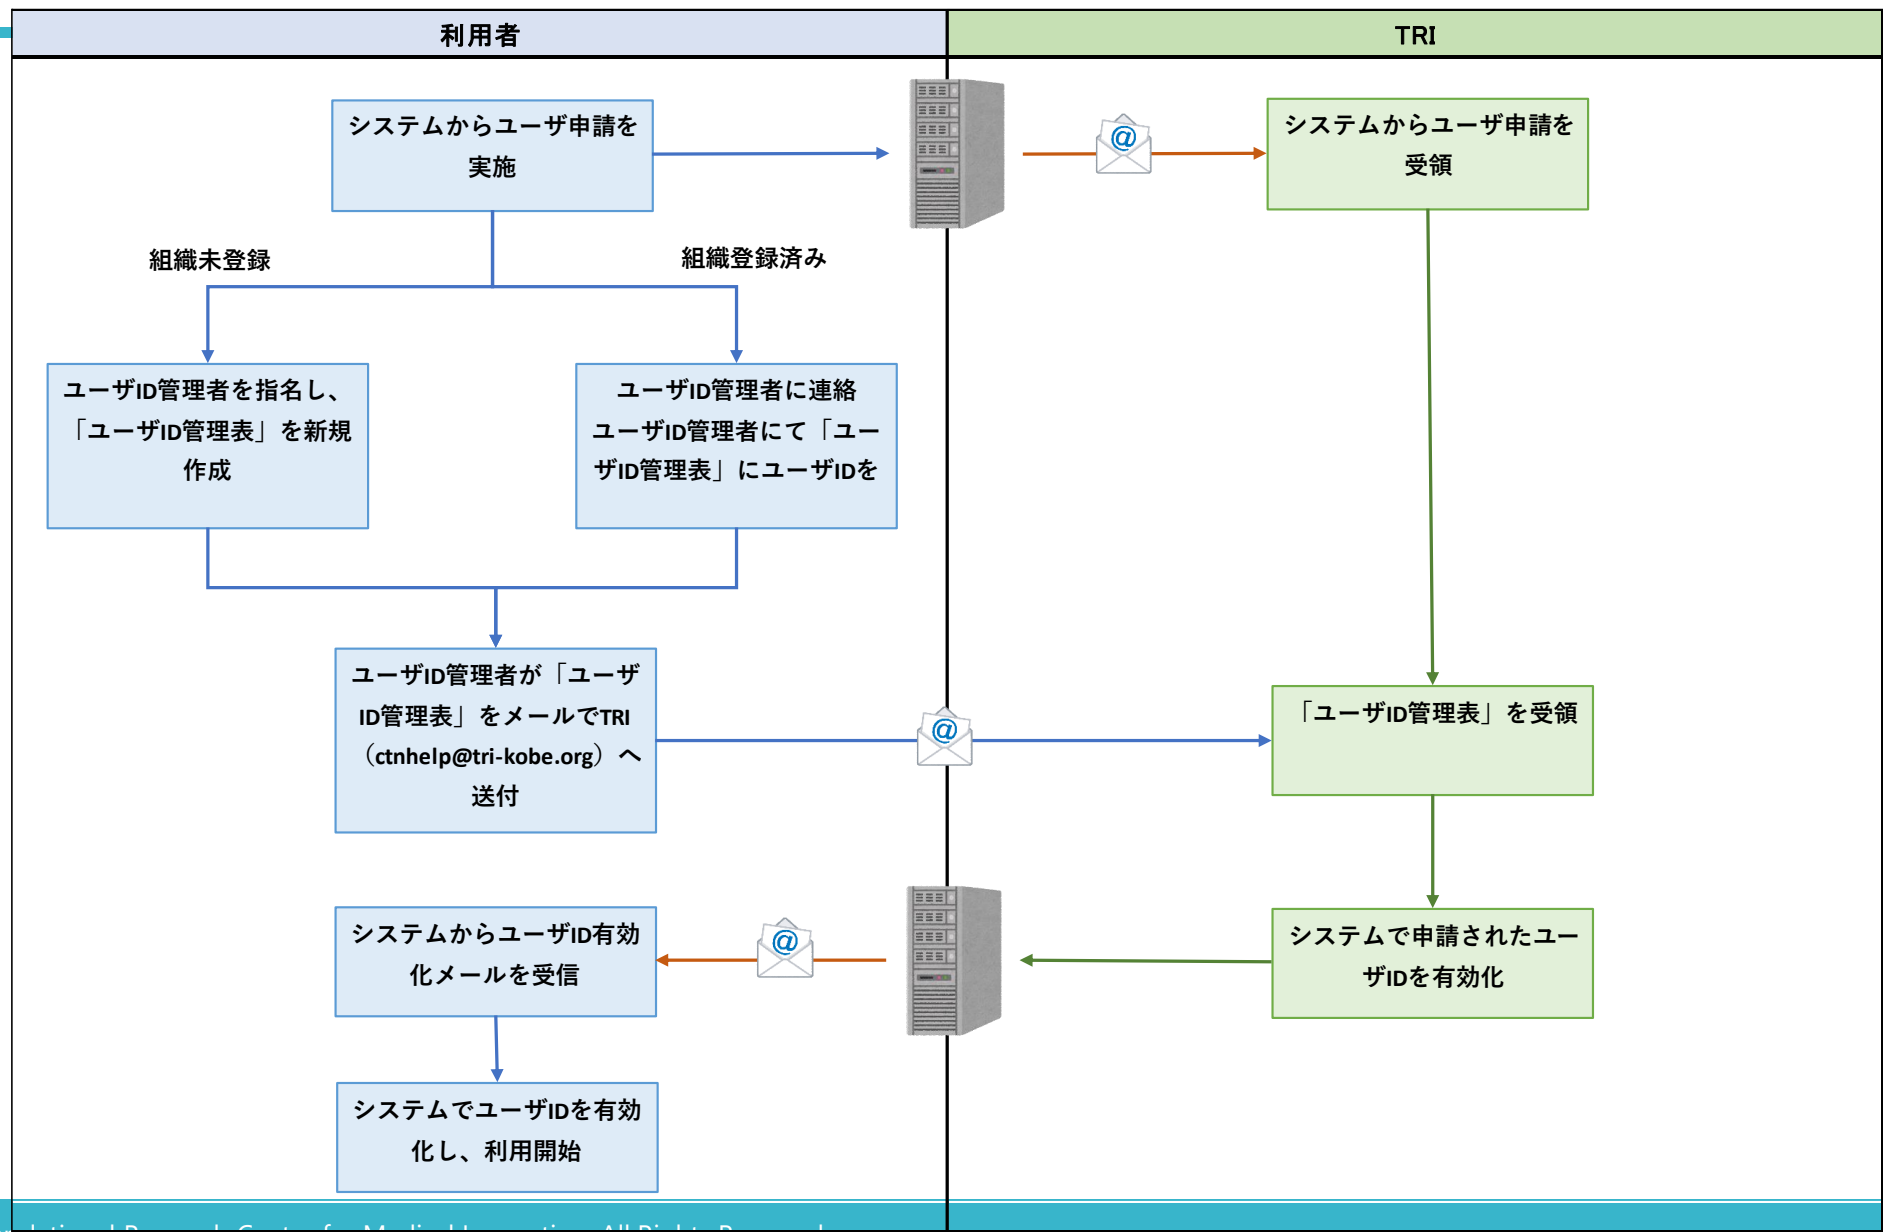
| 利用者 | TRI |
|---|---|

システムからユーザ申請を実施

システムからユーザ申請を受領

組織未登録

組織登録済み

ユーザID管理者を指名し、「ユーザID管理表」を新規作成

ユーザID管理者に連絡 ユーザID管理者にて「ユーザID管理表」にユーザIDを

ユーザID管理者が「ユーザID管理表」をメールでTRI（ctnhelp@tri-kobe.org）へ送付

「ユーザID管理表」を受領

システムで申請されたユーザIDを有効化

システムからユーザID有効化メールを受信

システムでユーザIDを有効化し、利用開始

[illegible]